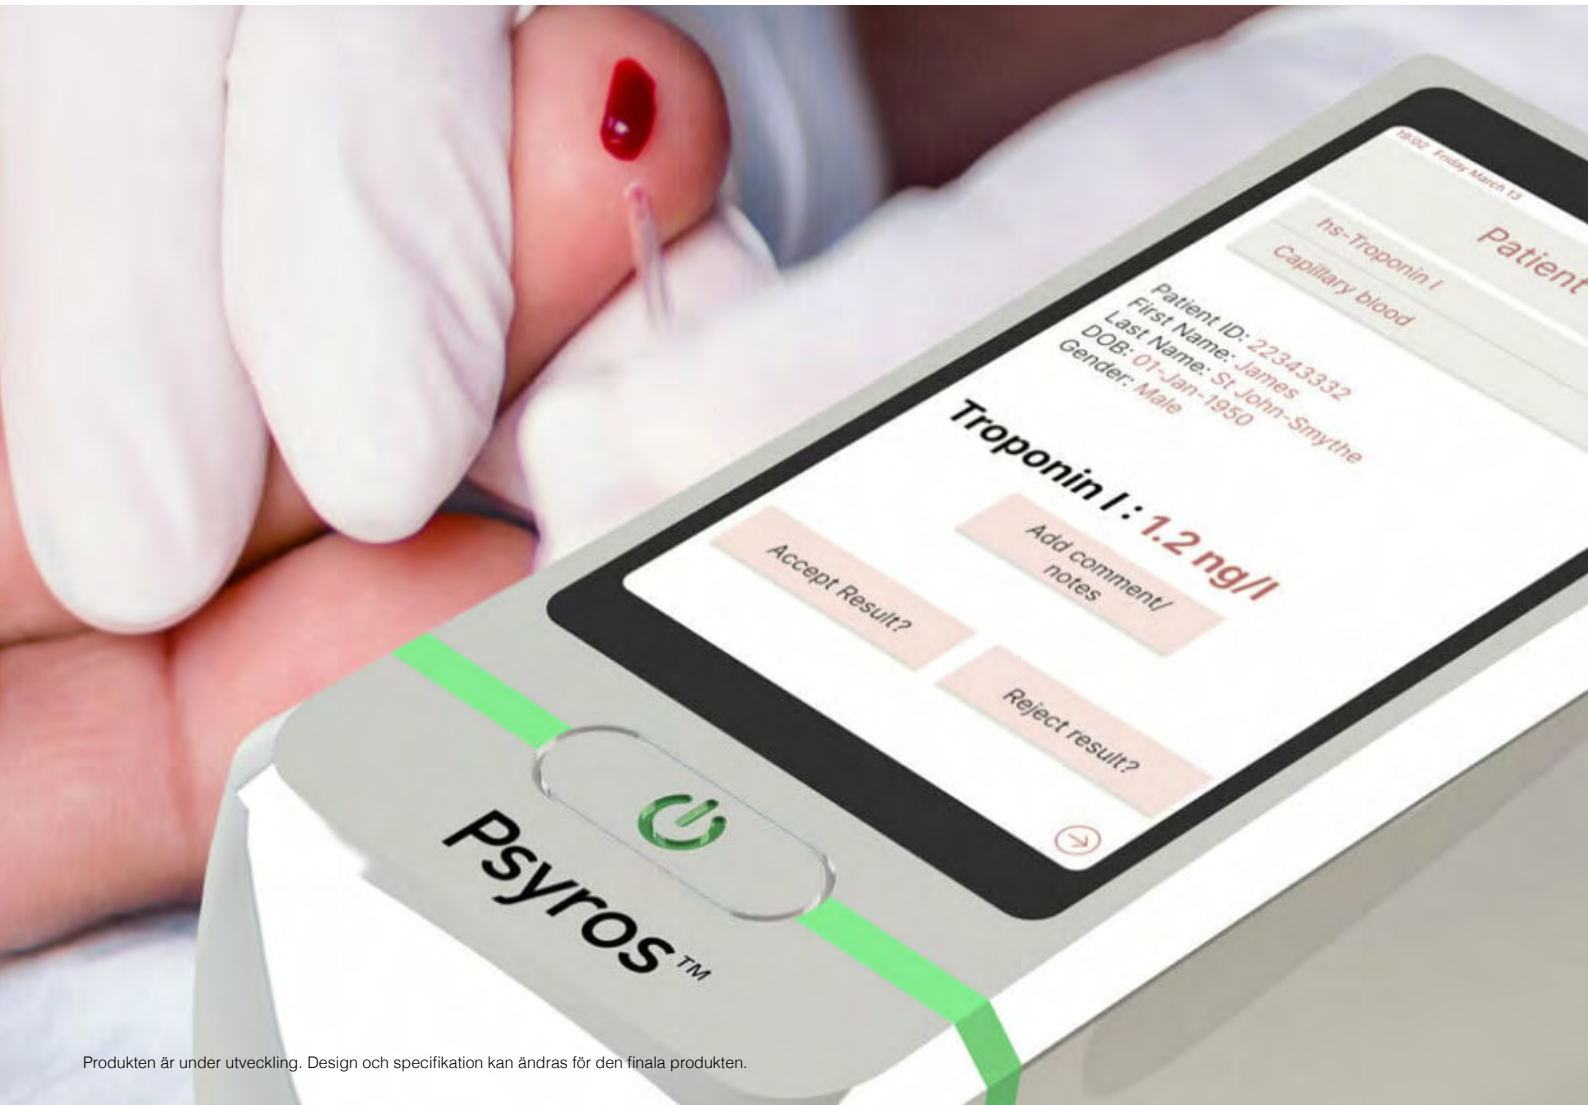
19:02 Friday March 13

Patient

hs-Troponin I

Capillary blood

Patient ID: 22343332
First Name: James
Last Name: St John-Smythe
DOB: 01-Jan-1950
Gender: Male

Troponin I : 1.2 ng/l

Add comment/ notes

Accept Result?

Reject result?

Psyros™

Produkten är under utveckling. Design och specifikation kan ändras för den finala produkten.